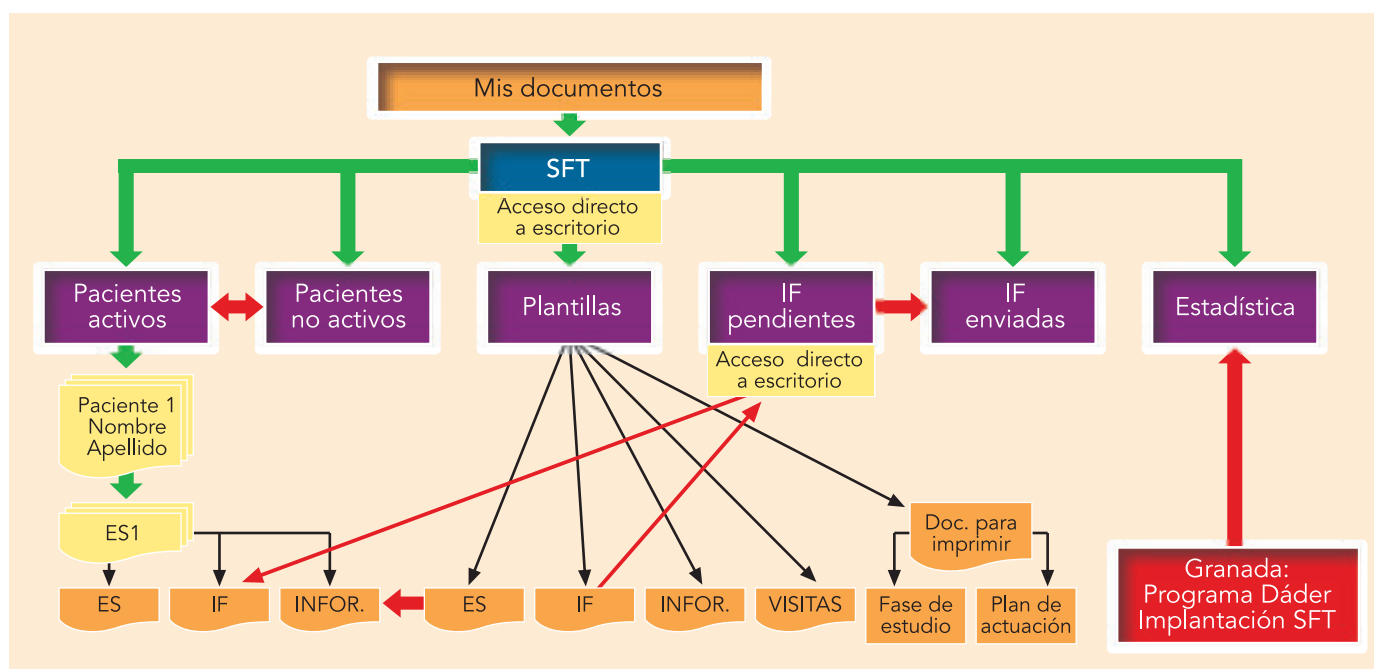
Mis documentos

SFT

Acceso directo a escritorio

Pacientes activos

Pacientes no activos

Plantillas

IF pendientes

Acceso directo a escritorio

IF enviadas

Estadística

Paciente 1 Nombre Apellido

ES1

ES

IF

INFOR.

ES

IF

INFOR.

VISITAS

Doc. para imprimir

Fase de estudio

Plan de actuación

Granada: Programa Dáder Implantación SFT